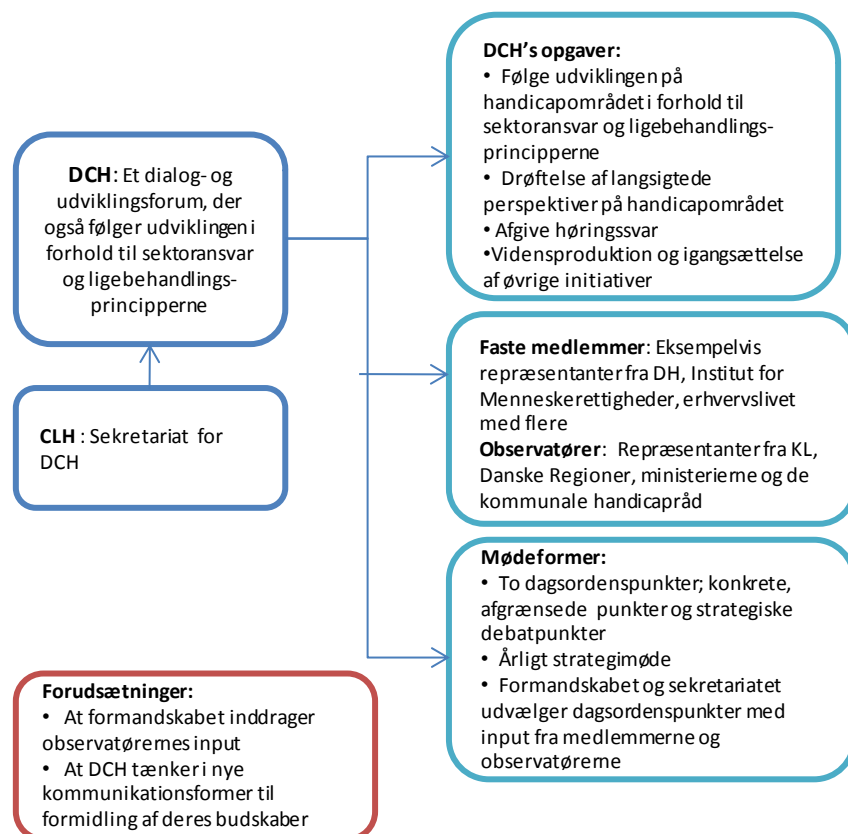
**DCH**: Et dialog- og udviklingsforum, der også følger udviklingen i forhold til sektoransvar og ligebehandlingsprincipperne

**CLH** : Sekretariat for DCH

**DCH's opgaver:**
• Følge udviklingen på handicapområdet i forhold til sektoransvar og ligebehandlingsprincipperne
• Drøftelse af langsigtede perspektiver på handicapområdet
• Afgive høringssvar
•Vidensproduktion og igangsættelse af øvrige initiativer

**Faste medlemmer**: Eksempelvis repræsentanter fra DH, Institut for Menneskerettigheder, erhvervslivet med flere
**Observatører**: Repræsentanter fra KL, Danske Regioner, ministerierne og de kommunale handicapråd

**Mødeformer:**
• To dagsordenspunkter; konkrete, afgrænsede punkter og strategiske debatpunkter
• Årligt strategimøde
• Formandskabet og sekretariatet udvælger dagsordenspunkter med input fra medlemmerne og observatørerne

**Forudsætninger:**
• At formandskabet inddrager observatørernes input
• At DCH tænker i nye kommunikationsformer til formidling af deres budskaber